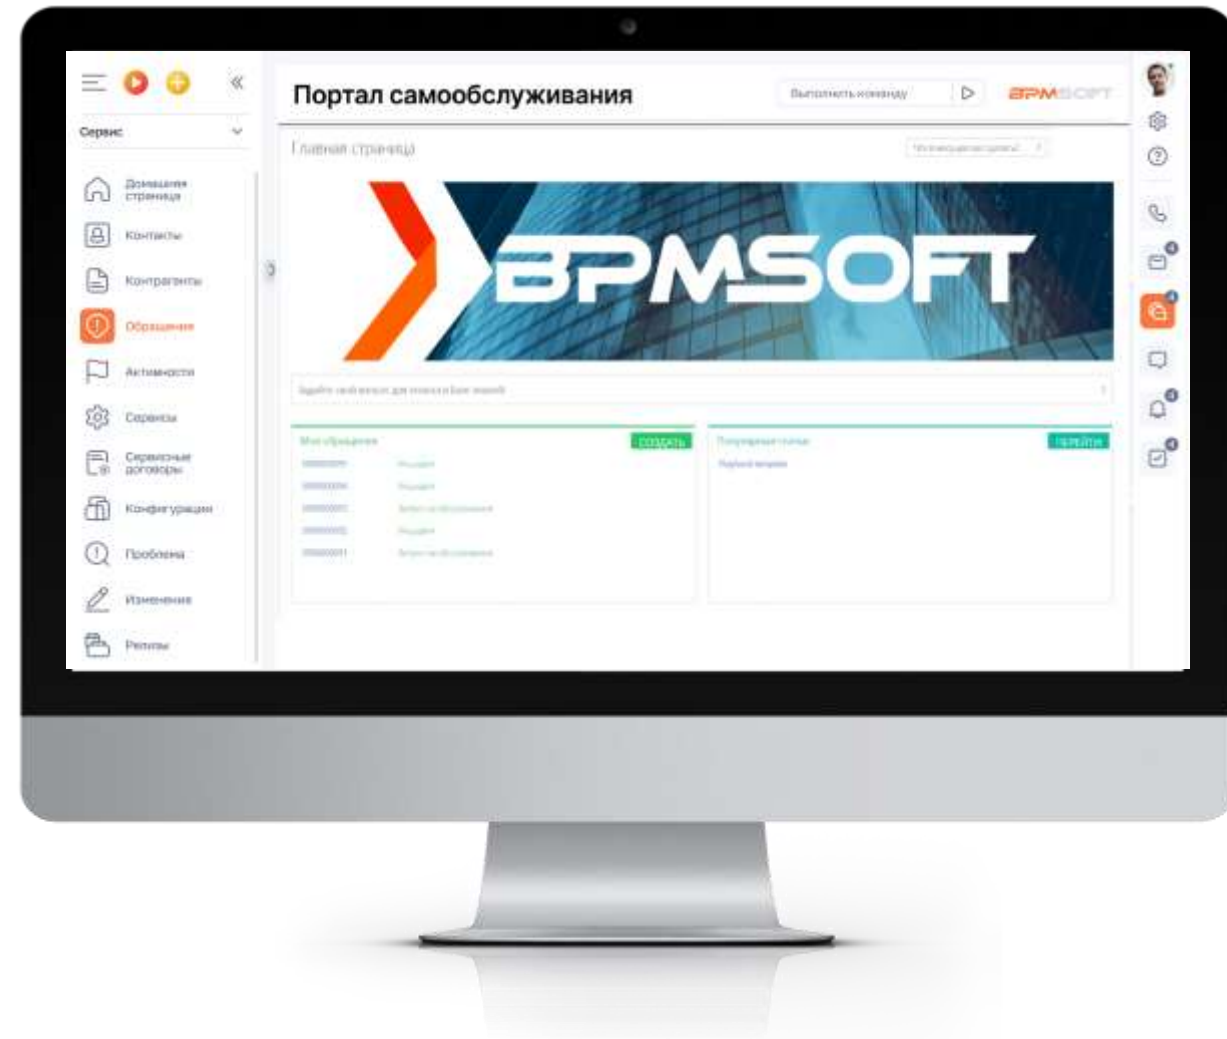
Сервис

Домашняя страница

Контакты

Контрагенты

Обращения

Активности

Сервисы

Сервисные договоры

Конфигурации

Проблемы

Изменения

Релизы

Портал самообслуживания

Выполнить команду

BPMSOFT

Главная страница

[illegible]

BPMSOFT

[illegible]

Мои обращения

СОЗДАТЬ

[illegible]

Популярные статьи

ПЕРЕЙТИ

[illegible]